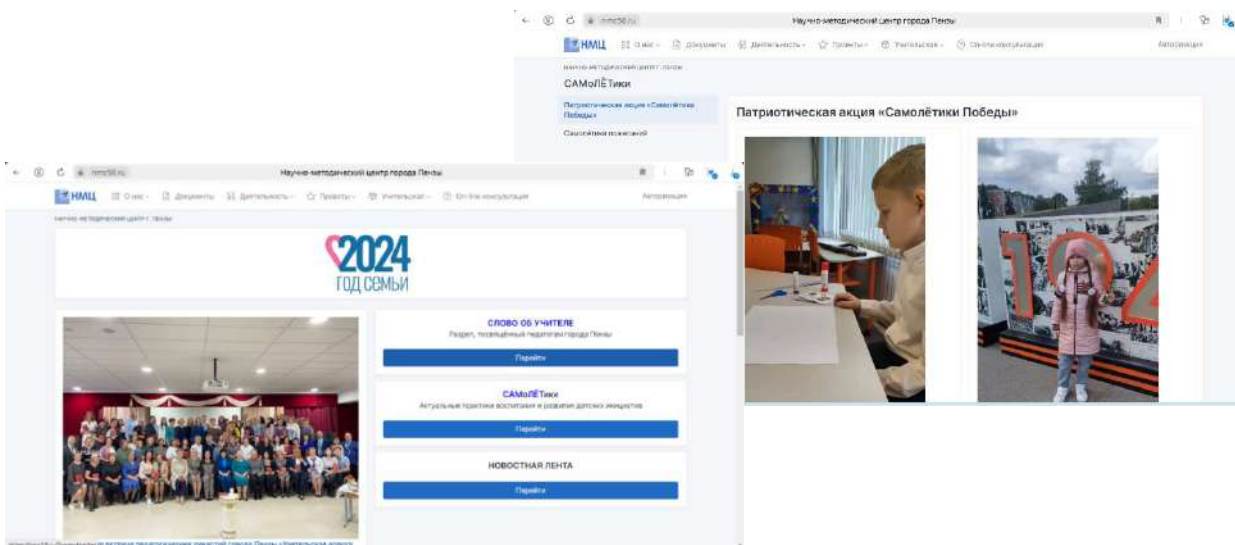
nmc58.ru
Научно-методический центр города Пензы
НМЦ О нас Документы Деятельность Проекты Учительская Онлайн-консультация Авторизация
Научно-методический центр г. Пензы
САМоЛЁТики
Патриотическая акция «Самолётики Победы»
Самолётики пожеланий
Патриотическая акция «Самолётики Победы»

nmc58.ru
Научно-методический центр города Пензы
НМЦ О нас Документы Деятельность Проекты Учительская Онлайн-консультация Авторизация
Научно-методический центр г. Пензы
2024
ГОД СЕМЬИ
СЛОВО ОБ УЧИТЕЛЕ
Раздел, посвящённый педагогам города Пензы
Перейти
САМоЛЁТики
Актуальные практики воспитания и развития детских инициатив
Перейти
НОВОСТНАЯ ЛЕНТА
Перейти
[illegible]